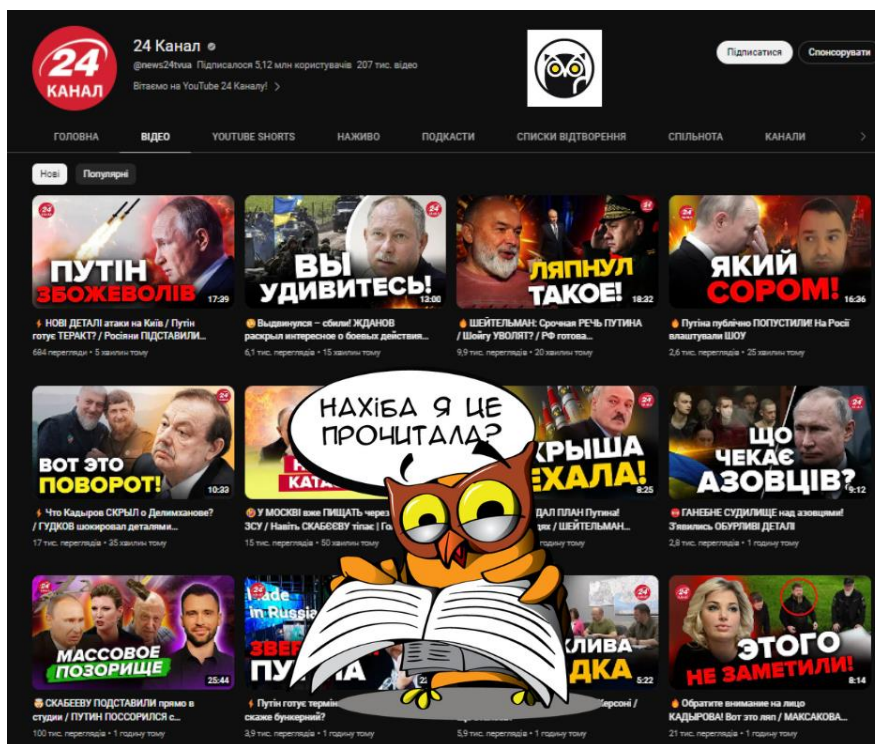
24 КАНАЛ

24 Канал
@news24tvua Підписалося 5,12 млн користувачів 207 тис. відео
Вітаємо на YouTube 24 Каналу! >

Підписатися
Спонсорувати

ГОЛОВНА
ВІДЕО
YOUTUBE SHORTS
НАЖИВО
ПОДКАСТИ
СПИСКИ ВІДТВОРЕННЯ
СПІЛЬНОТА
КАНАЛИ

Нові
Популярні

ПУТІН ЗБОЖЕВОЛІВ
17:39
НОВІ ДЕТАЛІ атаки на Київ / Путін готує ТЕРАКТ? / Росіяни ПІДСТАВИЛИ...
684 перегляди • 5 хвилин тому

ВЫ УДИВИТЕСЬ!
12:00
Выдвинулся – сбили! ЖДАНОВ раскрыл интересное о боевых действия...
6,1 тис. переглядів • 15 хвилин тому

ЛЯПНУЛ ТАКОЕ!
18:32
ШЕЙТЕЛЬМАН: Срочная РЕЧЬ ПУТИНА / Шойгу УВОЛЯТ? / РФ готова...
9,9 тис. переглядів • 20 хвилин тому

ЯКИЙ СОРОМ!
16:36
Путіна публічно ПОПУСТИЛИ! На Росії влаштували ШОУ
2,6 тис. переглядів • 25 хвилин тому

ВОТ ЭТО ПОВОРОТ!
10:33
Что Кадыров СКРЫЛ о Делимханове? / ГУДКОВ шокировал деталями...
17 тис. переглядів • 35 хвилин тому

НАХІБА Я ЦЕ ПРОЧИТАЛА?

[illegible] КАТА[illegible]
У МОСКВІ вже ПИЩАТЬ через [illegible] ЗСУ / Навіть СКАБЄЄВУ тіпає | Го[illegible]
15 тис. переглядів • 50 хвилин тому

КРЫША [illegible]ЕХАЛА!
8:25
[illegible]ДАЛ ПЛАН Путина! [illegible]ДЯХ / ШЕЙТЕЛЬМАН...

ЩО ЧЕКАЄ АЗОВЦІВ?
9:12
ГАНЕБНЕ СУДИЛИЩЕ над азовцями! З'явились ОБУРЛИВІ ДЕТАЛІ
2,8 тис. переглядів • 1 годину тому

МАССОВОЕ ПОЗОРИЩЕ
25:44
СКАБЕЕВУ ПОДСТАВИЛИ прямо в студии / ПУТИН ПОССОРИЛСЯ с...
100 тис. переглядів • 1 годину тому

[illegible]ade in Russia ЗВЕР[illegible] ПУТІНА
Путін готує термін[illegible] скаже бункерний?
3,9 тис. переглядів • 1 годину тому

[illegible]ЛИВА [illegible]ДКА
5:22
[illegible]Херсоні /
5,9 тис. переглядів • 1 годину тому

ЭТОГО НЕ ЗАМЕТИЛИ!
8:14
Обратите внимание на лицо КАДЫРОВА! Вот это ляп / МАКСАКОВА...
21 тис. переглядів • 1 годину тому